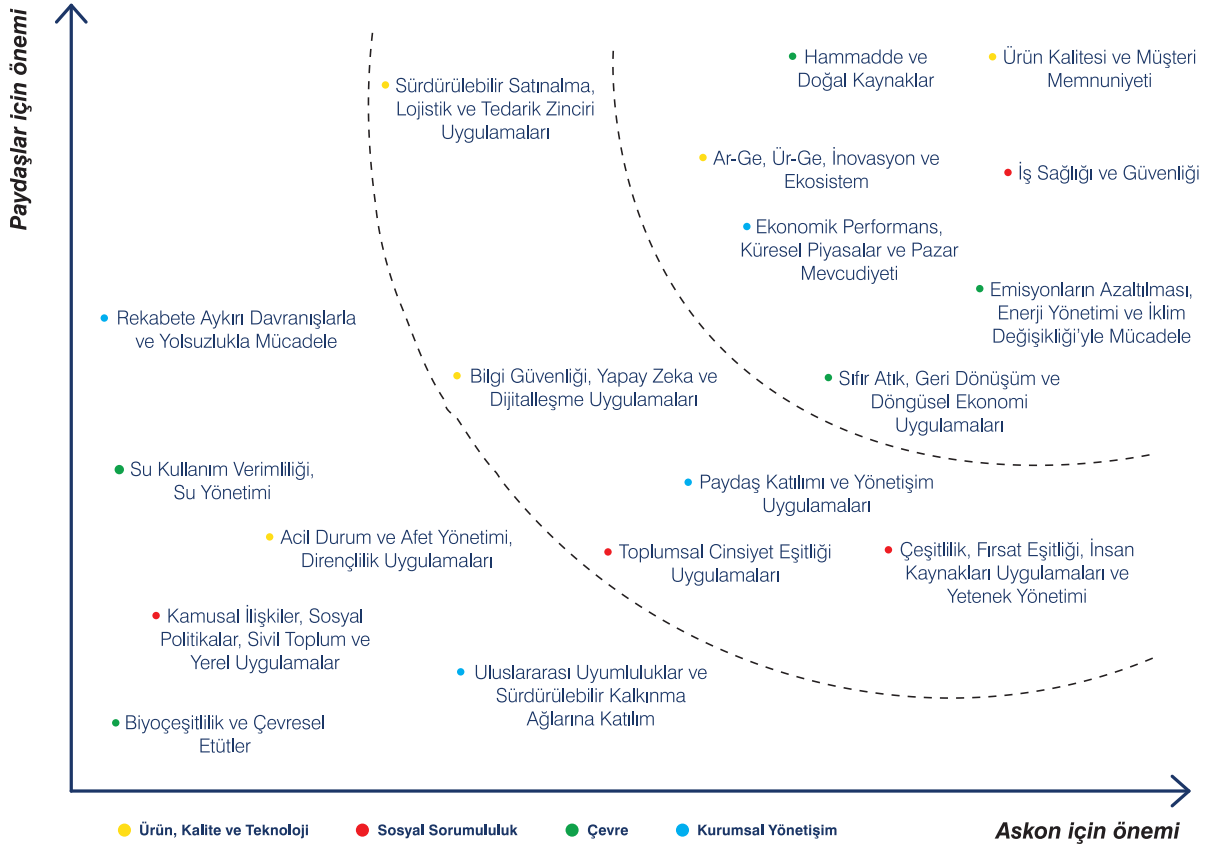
Paydaşlar için önemi

Sürdürülebilir Satınalma, Lojistik ve Tedarik Zinciri Uygulamaları

Hammadde ve Doğal Kaynaklar

Ürün Kalitesi ve Müşteri Memnuniyeti

Ar-Ge, Ür-Ge, İnovasyon ve Ekosistem

İş Sağlığı ve Güvenliği

Ekonomik Performans, Küresel Piyasalar ve Pazar Mevcudiyeti

Emisyonların Azaltılması, Enerji Yönetimi ve İklim Değişikliği'yle Mücadele

Rekabete Aykırı Davranışlarla ve Yolsuzlukla Mücadele

Bilgi Güvenliği, Yapay Zeka ve Dijitalleşme Uygulamaları

Sıfır Atık, Geri Dönüşüm ve Döngüsel Ekonomi Uygulamaları

Su Kullanım Verimliliği, Su Yönetimi

Paydaş Katılımı ve Yönetişim Uygulamaları

Acil Durum ve Afet Yönetimi, Dirençlilik Uygulamaları

Toplumsal Cinsiyet Eşitliği Uygulamaları

Çeşitlilik, Fırsat Eşitliği, İnsan Kaynakları Uygulamaları ve Yetenek Yönetimi

Kamusal İlişkiler, Sosyal Politikalar, Sivil Toplum ve Yerel Uygulamalar

Uluslararası Uyumluluklar ve Sürdürülebilir Kalkınma Ağlarına Katılım

Biyoçeşitlilik ve Çevresel Etütler

Ürün, Kalite ve Teknoloji
Sosyal Sorumluluk
Çevre
Kurumsal Yönetişim

Askon için önemi